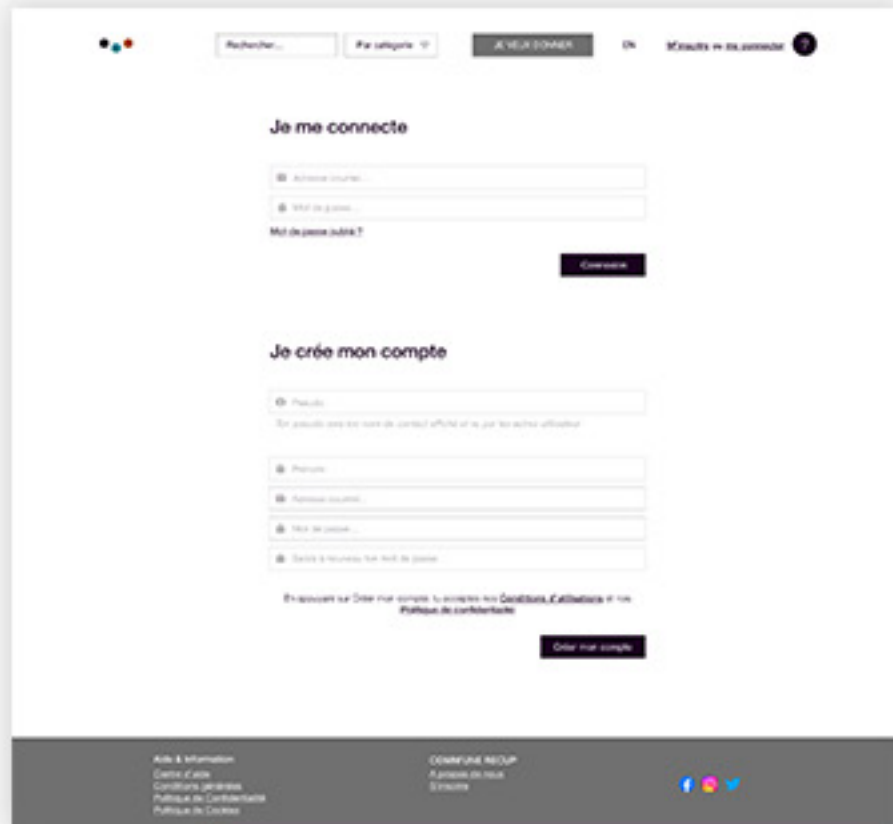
Rechercher... Par catégorie JE VEUX DONNER EN M'inscrire ou me connecter ?

Je me connecte

Adresse courriel...

Mot de passe...

Mot de passe oublié ?

Connexion

Je crée mon compte

Pseudo

Ton pseudo sera ton nom de contact affiché et vu par les autres utilisateur

Prénom

Adresse courriel...

Mot de passe...

Saisis à nouveau ton mot de passe

En appuyant sur Créer mon compte, tu acceptes nos Conditions d'utilisations et nos Politique de confidentialité

Créer mon compte

Aide & Information
Centre d'aide
Conditions générales
Politique de Confidentialité
Politique de Cookies

COMMUNE RECUP
A propos de nous
S'inscrire